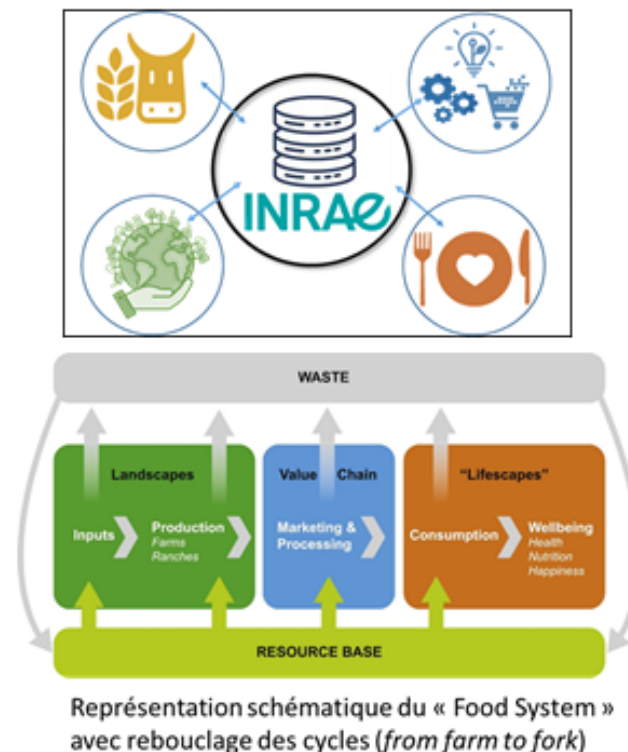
INRAE

WASTE

Landscapes

Inputs

Production
Farms
Ranches

Value Chain

Marketing & Processing

"Lifescapes"

Consumption

Wellbeing
Health
Nutrition
Happiness

RESOURCE BASE

Représentation schématique du « Food System » avec rebouclage des cycles (*from farm to fork*)